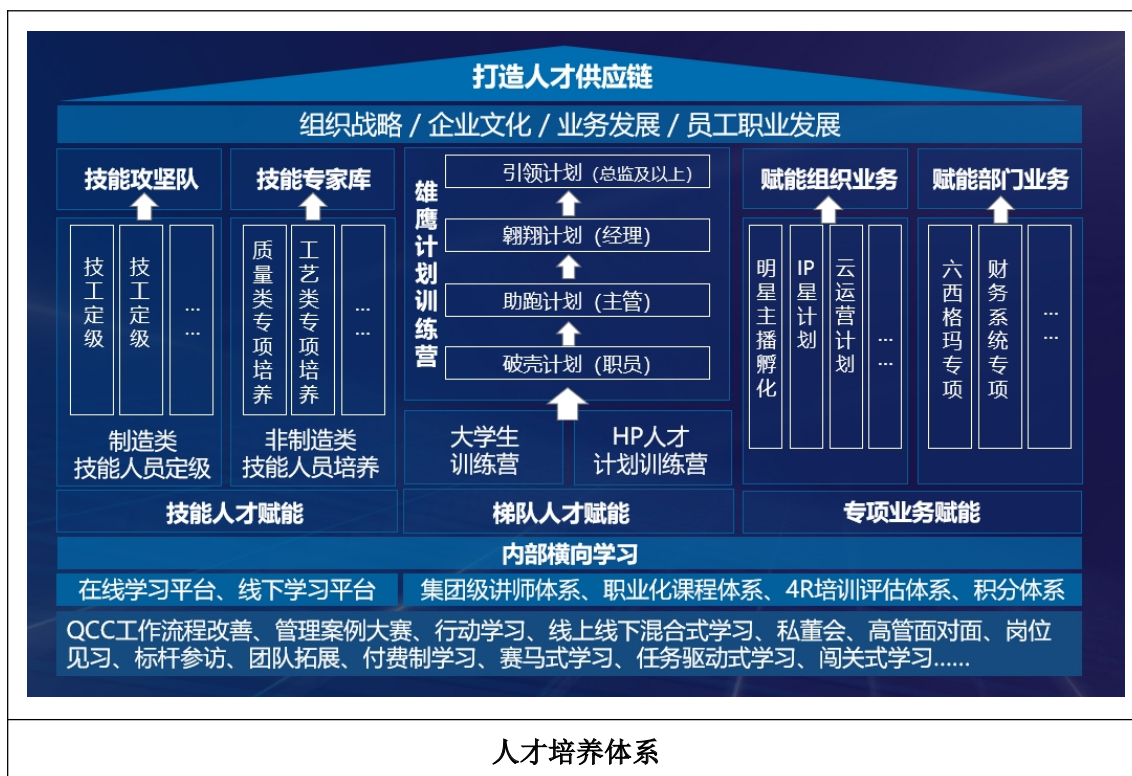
打造人才供应链

组织战略 / 企业文化 / 业务发展 / 员工职业发展

技能攻坚队

技工定级

技工定级

……

制造类技能人员定级

技能专家库

质量类专项培养

工艺类专项培养

……

非制造类技能人员培养

雄鹰计划训练营

引领计划（总监及以上）

翱翔计划（经理）

助跑计划（主管）

破壳计划（职员）

大学生训练营

HP人才计划训练营

赋能组织业务

明星主播孵化

IP星计划

云运营计划

……

赋能部门业务

六西格玛专项

财务系统专项

……

技能人才赋能

梯队人才赋能

专项业务赋能

内部横向学习

在线学习平台、线下学习平台

集团级讲师体系、职业化课程体系、4R培训评估体系、积分体系

QCC工作流程改善、管理案例大赛、行动学习、线上线下混合式学习、私董会、高管面对面、岗位见习、标杆参访、团队拓展、付费制学习、赛马式学习、任务驱动式学习、闯关式学习……

人才培养体系